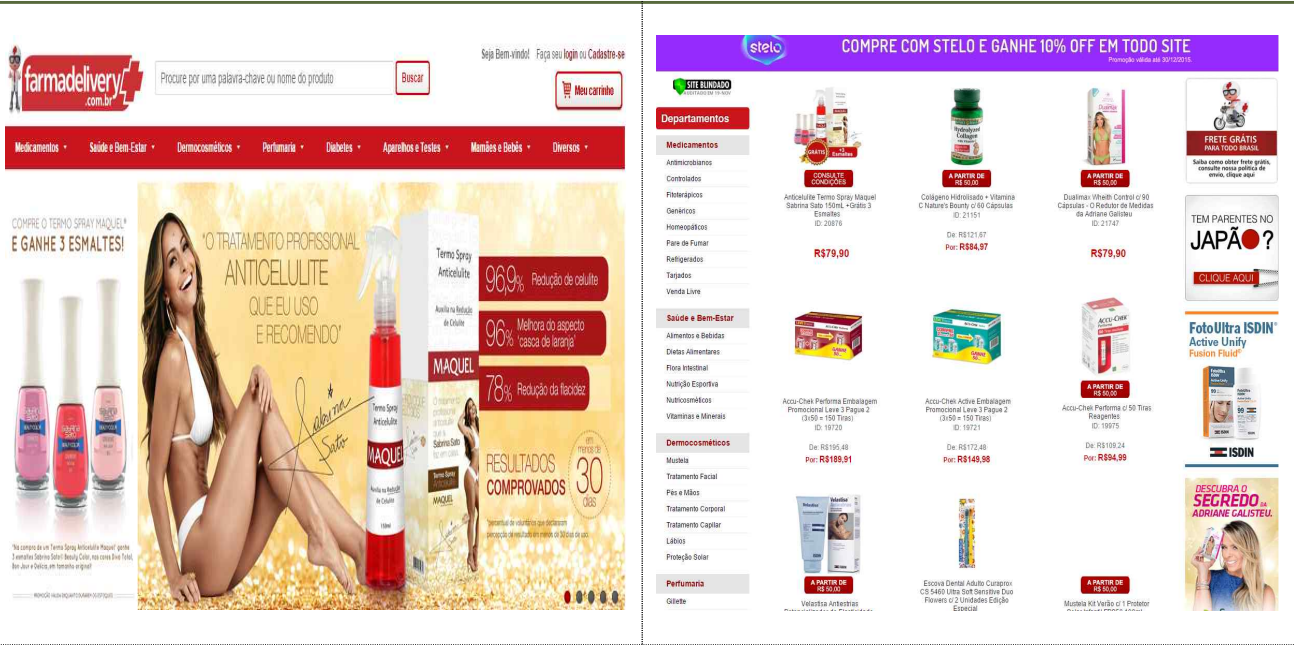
farmadelivery.com.br

Procure por uma palavra-chave ou nome do produto Buscar

Seja Bem-vindo! Faça seu login ou Cadastre-se

Meu carrinho

Medicamentos ▾ Saúde e Bem-Estar ▾ Dermocosméticos ▾ Perfumaria ▾ Diabetes ▾ Aparelhos e Testes ▾ Mamães e Bebês ▾ Diversos ▾

COMPRE O TERMO SPRAY MAQUEL E GANHE 3 ESMALTES!

"Na compra de um Termo Spray Anticelulite Maquel ganhe 3 esmaltes Sabrina Sato! Beauty Color, nas cores Diva Total, Bon Jour e Delícia, em tamanho original"

PROMOÇÃO VÁLIDA ENQUANTO DURAREM OS ESTOQUES

"O TRATAMENTO PROFISSIONAL ANTICELULITE QUE EU USO E RECOMENDO"

Sabrina Sato

Termo Spray Anticelulite

MAQUEL

96,9% Redução de celulite

96% Melhora do aspecto "casca de laranja"

78% Redução da flacidez

RESULTADOS COMPROVADOS em menos de 30 dias

*percentual de voluntários que declararam percepção de resultado em menos de 30 dias de uso.

stelo COMPRE COM STELO E GANHE 10% OFF EM TODO SITE
Promoção válida até 30/12/2015.

SITE BLINDADO

Departamentos

Medicamentos
Antimicrobianos
Controlados
Fitoterápicos
Genéricos
Homeopáticos
Pare de Fumar
Refrigerados
Tarjados
Venda Livre

Saúde e Bem-Estar
Alimentos e Bebidas
Dietas Alimentares
Flora Intestinal
Nutrição Esportiva
Nutricosméticos
Vitaminas e Minerais

Dermocosméticos
Mustela
Tratamento Facial
Pés e Mãos
Tratamento Corporal
Tratamento Capilar
Lábios
Proteção Solar

Perfumaria
Gillette

CONSULTE CONDIÇÕES
Anticelulite Termo Spray Maquel Sabrina Sato 150mL +Grátis 3 Esmaltes
ID: 20876
R$79,90

A PARTIR DE R$ 50,00
Colágeno Hidrolisado + Vitamina C Nature's Bounty c/ 60 Cápsulas
ID: 21151
De: R$121,67
Por: R$84,97

A PARTIR DE R$ 50,00
Dualmax Wheith Control c/ 90 Cápsulas - O Redutor de Medidas da Adriane Galisteu
ID: 21747
R$79,90

Accu-Chek Performa Embalagem Promocional Leve 3 Pague 2 (3x50 = 150 Tiras)
ID: 19720
De: R$195,49
Por: R$189,91

Accu-Chek Active Embalagem Promocional Leve 3 Pague 2 (3x50 = 150 Tiras)
ID: 19721
De: R$172,46
Por: R$149,98

A PARTIR DE R$ 50,00
Accu-Chek Performa c/ 50 Tiras Reagentes
ID: 19975
De: R$109,24
Por: R$94,99

A PARTIR DE R$ 50,00
Velastisa Antiestrias

Escova Dental Adulto Curaprox CS 5460 Ultra Soft Sensitive Duo Flowers c/ 2 Unidades Edição Especial

A PARTIR DE R$ 50,00
Mustela Kit Verão c/ 1 Protetor

FRETE GRÁTIS PARA TODO BRASIL
Saiba como obter frete grátis, consulte nossa política de envio, clique aqui

TEM PARENTES NO JAPÃO?
CLIQUE AQUI

FotoUltra ISDIN® Active Unify Fusion Fluid®
ISDIN

DESCUBRA O SEGREDO DA ADRIANE GALISTEU.